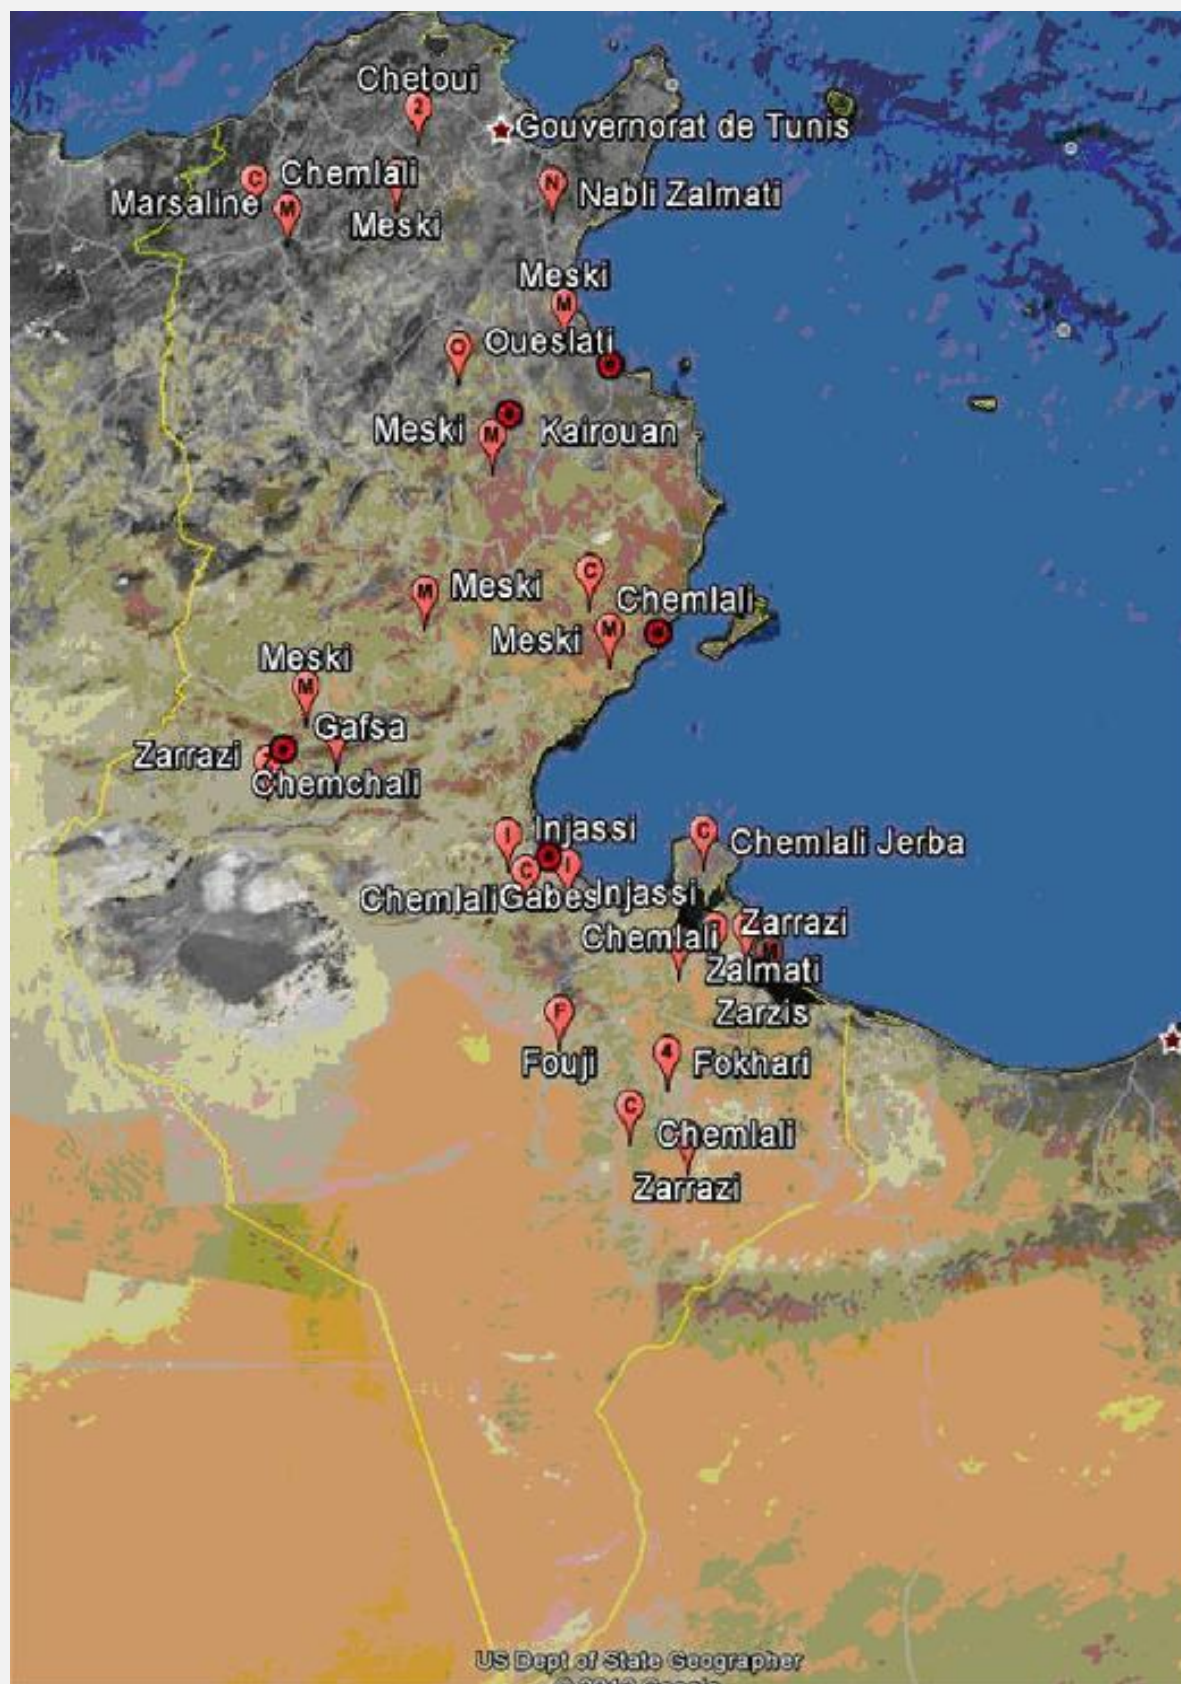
Chetoui
2
Gouvernorat de Tunis
C
Chemlali
Marsaline
M
Meski
N
Nabli Zalmati
Meski
M
O
Oueslati
Meski
M
Kairouan
M
Meski
C
Chemlali
Meski
M
Meski
M
Gafsa
Zarrazi
Chemchali
I
Injassi
C
Chemlali Jerba
C
ChemlaliGabesInjassi
I
Chemlali
Zarrazi
M
Zalmati
Zarzis
F
Fouji
4
Fokhari
C
Chemlali
Zarrazi
US Dept of State Geographer
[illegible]